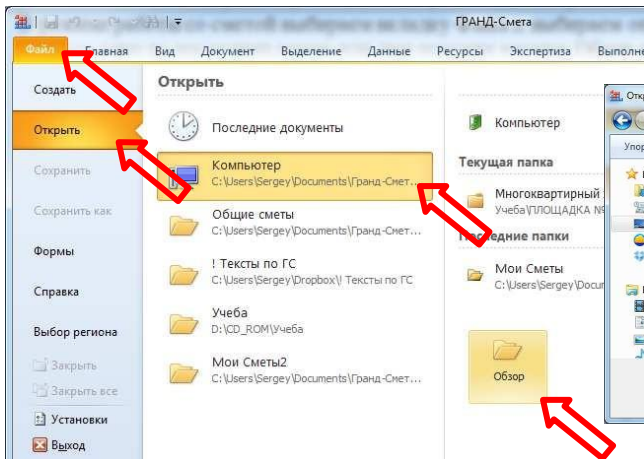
ГРАНД-Смета

Файл Главная Вид Документ Выделение Данные Ресурсы Экспертиза Выполне

Создать

Открыть

Сохранить

Сохранить как

Формы

Справка

Выбор региона

Закрыть

Закрыть все

Установки

Выход

Открыть

Последние документы

Компьютер
C:\Users\Sergey\Documents\Гранд-Смет...

Общие сметы
C:\Users\Sergey\Documents\Гранд-Смет...

! Тексты по ГС
C:\Users\Sergey\Dropbox\! Тексты по ГС

Учеба
D:\CD_ROM\Учеба

Мои Сметы2
C:\Users\Sergey\Documents\Гранд-Смет...

Компьютер

Текущая папка

Многоквартирный
Учеба\ПЛОЩАДКА №

Последние папки

Мои Сметы
C:\Users\Sergey\Documents\Гранд-Смет...

Обзор

Отк

Упор